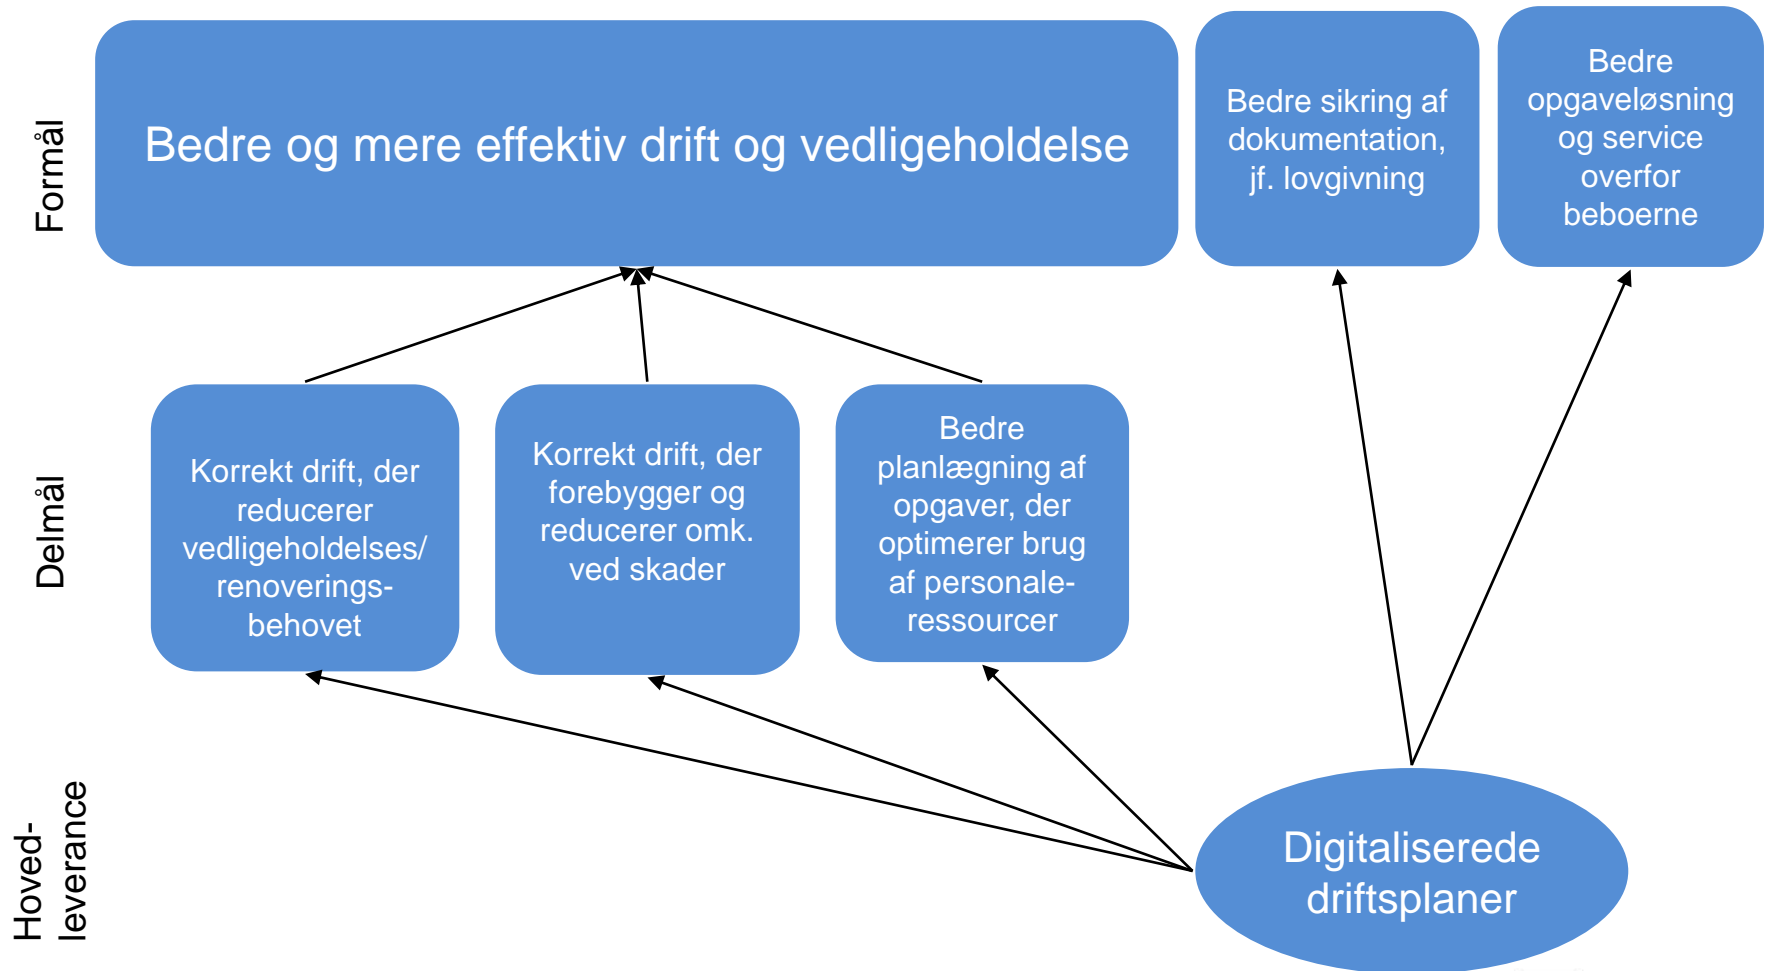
Formål

Bedre og mere effektiv drift og vedligeholdelse

Bedre sikring af dokumentation, jf. lovgivning

Bedre opgaveløsning og service overfor beboerne

Delmål

Korrekt drift, der reducerer vedligeholdelses/ renoverings-behovet

Korrekt drift, der forebygger og reducerer omk. ved skader

Bedre planlægning af opgaver, der optimerer brug af personale-ressourcer

Hoved-leverance

Digitaliserede driftsplaner